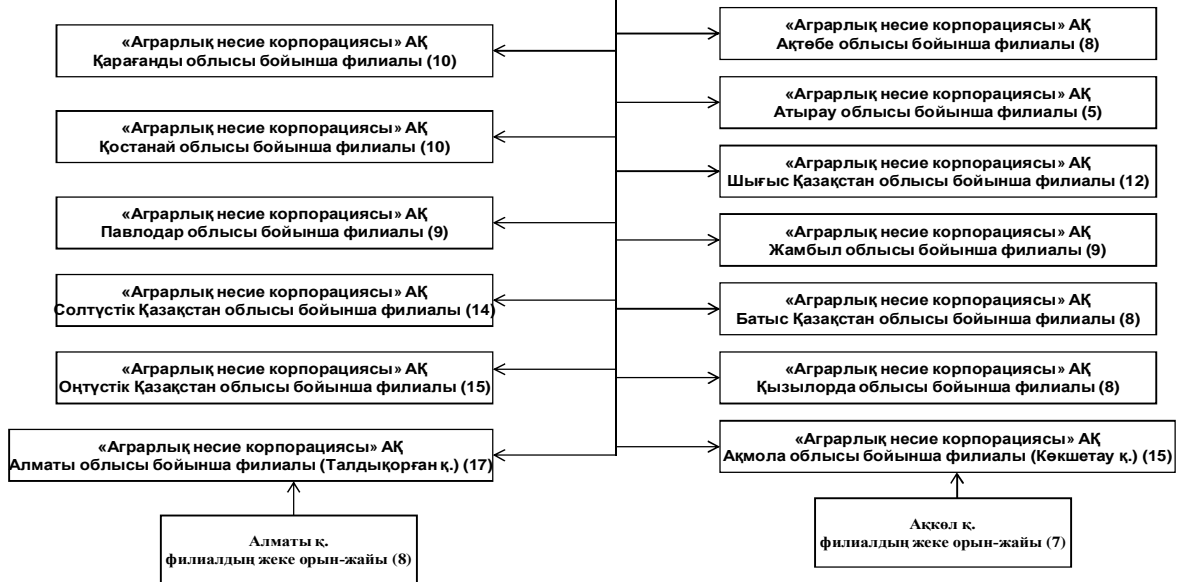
«Аграрлық несие корпорациясы» АҚ
Қарағанды облысы бойынша филиалы (10)

«Аграрлық несие корпорациясы» АҚ
Қостанай облысы бойынша филиалы (10)

«Аграрлық несие корпорациясы» АҚ
Павлодар облысы бойынша филиалы (9)

«Аграрлық несие корпорациясы» АҚ
Солтүстік Қазақстан облысы бойынша филиалы (14)

«Аграрлық несие корпорациясы» АҚ
Оңтүстік Қазақстан облысы бойынша филиалы (15)

«Аграрлық несие корпорациясы» АҚ
Алматы облысы бойынша филиалы (Талдықорған қ.) (17)

Алматы қ.
филиалдың жеке орын-жайы (8)

«Аграрлық несие корпорациясы» АҚ
Ақтөбе облысы бойынша филиалы (8)

«Аграрлық несие корпорациясы» АҚ
Атырау облысы бойынша филиалы (5)

«Аграрлық несие корпорациясы» АҚ
Шығыс Қазақстан облысы бойынша филиалы (12)

«Аграрлық несие корпорациясы» АҚ
Жамбыл облысы бойынша филиалы (9)

«Аграрлық несие корпорациясы» АҚ
Батыс Қазақстан облысы бойынша филиалы (8)

«Аграрлық несие корпорациясы» АҚ
Қызылорда облысы бойынша филиалы (8)

«Аграрлық несие корпорациясы» АҚ
Ақмола облысы бойынша филиалы (Көкшетау қ.) (15)

Ақкөл қ.
филиалдың жеке орын-жайы (7)